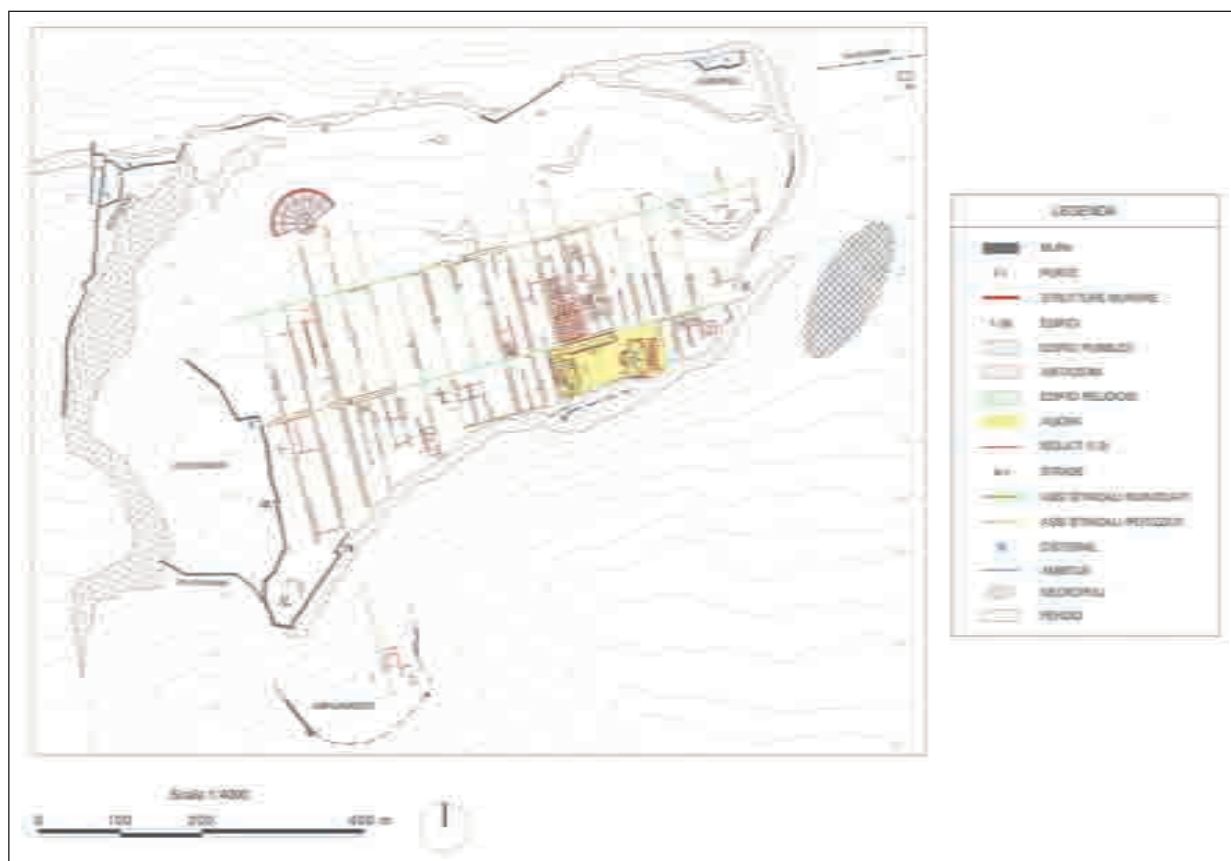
LEGENDA

MURA

PORTE

STRUTTURE MURARIE

EDIFICI

EDIFICI PUBBLICI

ABITAZIONI

EDIFICI RELIGIOSI

AGORA

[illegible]

STRADE

ASSI STRADALI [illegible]

ASSI STRADALI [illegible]

CISTERNE

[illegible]

NECROPOLI

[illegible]

Scala 1:4000

0 100 200 400 m